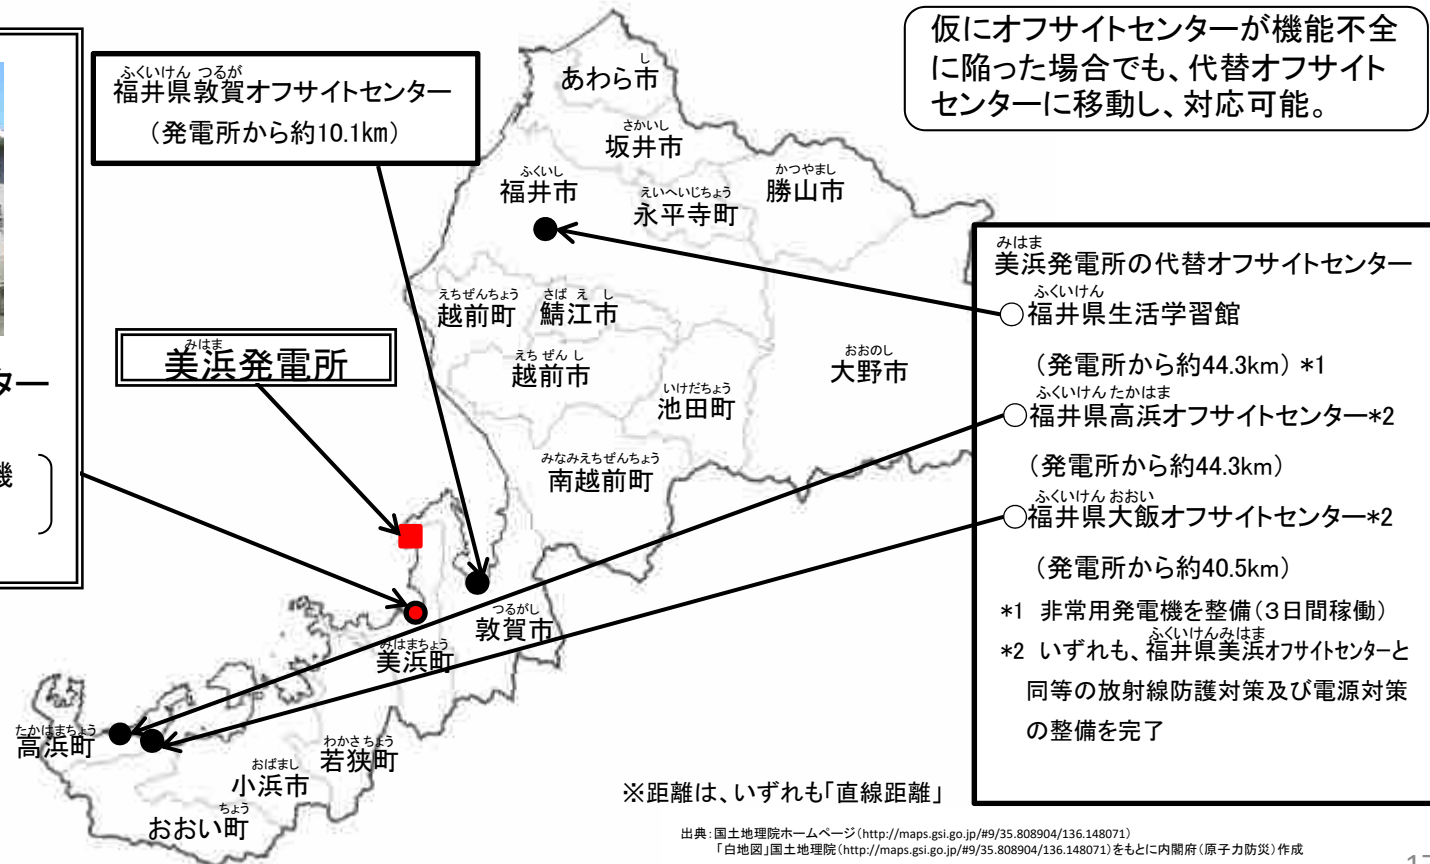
仮にオフサイトセンターが機能不全に陥った場合でも、代替オフサイトセンターに移動し、対応可能。

ふくいけん つるが
福井県敦賀オフサイトセンター
（発電所から約10.1km）

ター

機

みはま
美浜発電所

し
あわら市

さかいし
坂井市

ふくいし
福井市

えいへいじちょう
永平寺町

かつやまし
勝山市

えちぜんちょう
越前町

さばえし
鯖江市

えちぜんし
越前市

おおのし
大野市

いけだちょう
池田町

みなみえちぜんちょう
南越前町

つるがし
敦賀市

みはまちょう
美浜町

たかはまちょう
高浜町

わかさちょう
若狭町

おばまし
小浜市

ちょう
おおい町

みはま
美浜発電所の代替オフサイトセンター
ふくいけん
○福井県生活学習館
（発電所から約44.3km）*1
ふくいけん たかはま
○福井県高浜オフサイトセンター*2
（発電所から約44.3km）
ふくいけん おおい
○福井県大飯オフサイトセンター*2
（発電所から約40.5km）
*1 非常用発電機を整備（3日間稼働）
*2 いずれも、ふくいけんみはま福井県美浜オフサイトセンターと同等の放射線防護対策及び電源対策の整備を完了

※距離は、いずれも「直線距離」

出典：国土地理院ホームページ（http://maps.gsi.go.jp/#9/35.808904/136.148071）
「白地図」国土地理院（http://maps.gsi.go.jp/#9/35.808904/136.148071）をもとに内閣府（原子力防災）作成

17